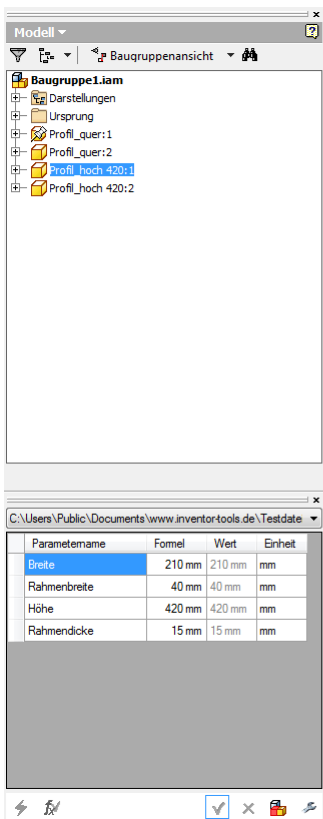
Modell ▾

Baugruppenansicht

Baugruppe1.iam
Darstellungen
Ursprung
Profil_quer:1
Profil_quer:2
Profil_hoch 420:1
Profil_hoch 420:2

C:\Users\Public\Documents\www.inventor-tools.de\Testdate

| Parametername | Formel | Wert | Einheit |
|---|---|---|---|
| Breite | 210 mm | 210 mm | mm |
| Rahmenbreite | 40 mm | 40 mm | mm |
| Höhe | 420 mm | 420 mm | mm |
| Rahmendicke | 15 mm | 15 mm | mm |